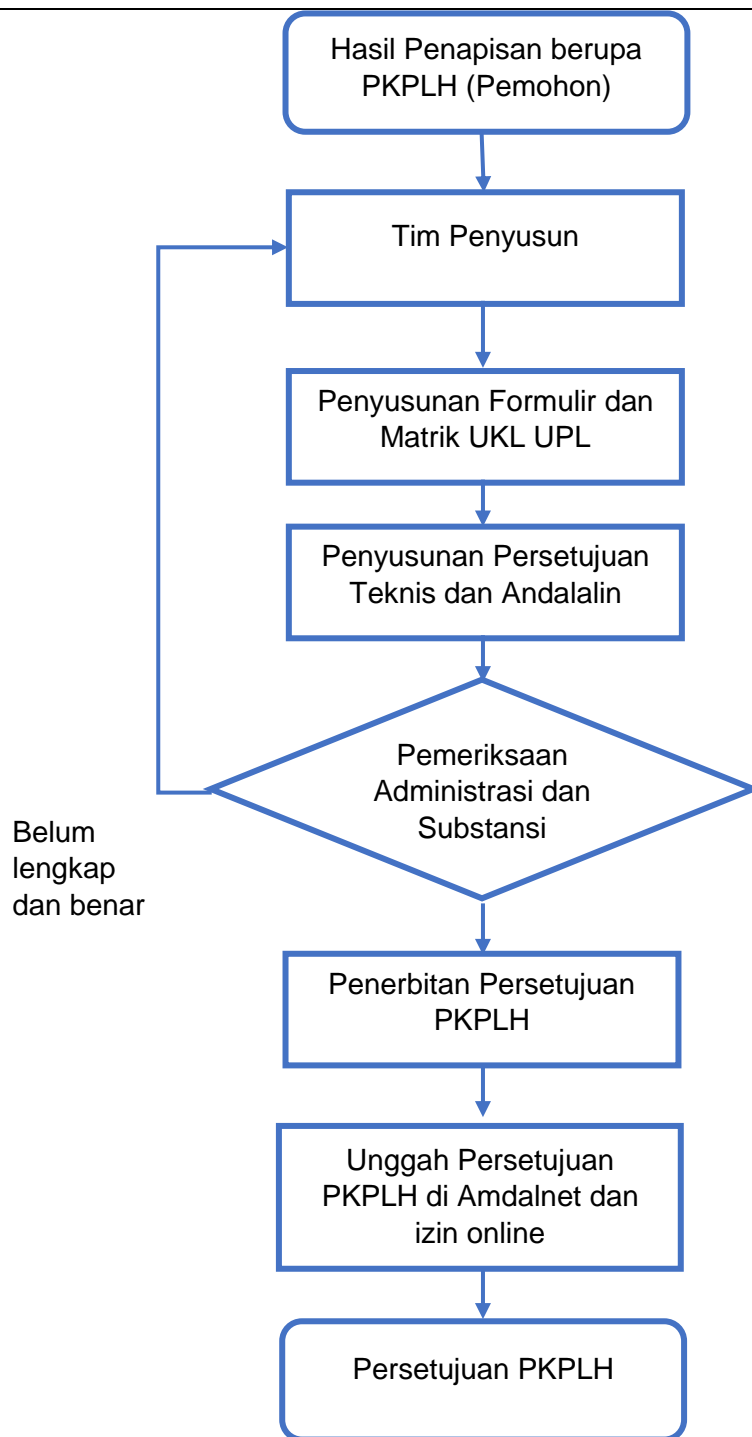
Hasil Penapisan berupa PKPLH (Pemohon)

Tim Penyusun

Penyusunan Formulir dan Matrik UKL UPL

Penyusunan Persetujuan Teknis dan Andalalin

Pemeriksaan Administrasi dan Substansi

Belum lengkap dan benar

Penerbitan Persetujuan PKPLH

Unggah Persetujuan PKPLH di Amdalnet dan izin online

Persetujuan PKPLH